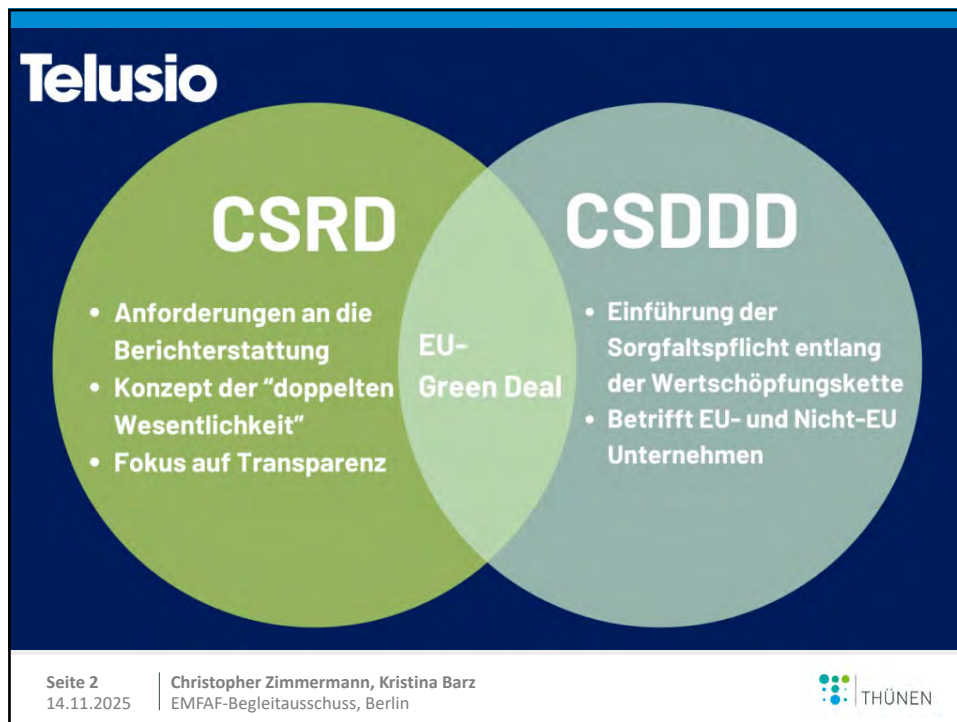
Telusio

CSRD

- Anforderungen an die Berichterstattung
- Konzept der "doppelten Wesentlichkeit"
- Fokus auf Transparenz

EU-Green Deal

CSDDD

- Einführung der Sorgfaltspflicht entlang der Wertschöpfungskette
- Betrifft EU- und Nicht-EU Unternehmen

Seite 2
14.11.2025

Christopher Zimmermann, Kristina Barz
EMFAF-Begleitausschuss, Berlin

THÜNEN